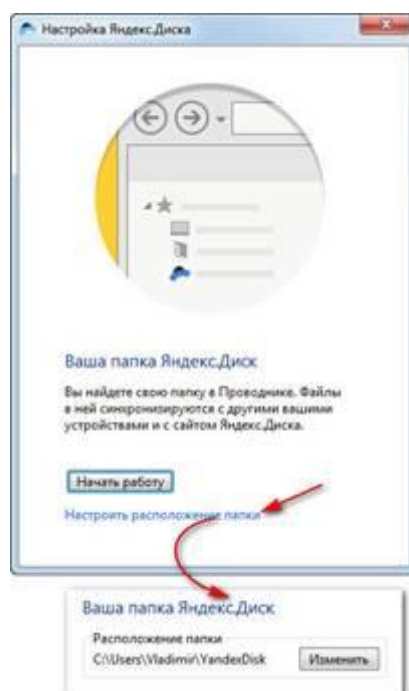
Настройка Яндекс.Диска

Ваша папка Яндекс.Диск

Вы найдете свою папку в Проводнике. Файлы в ней синхронизируются с другими вашими устройствами и с сайтом Яндекс.Диска.

Начать работу

Настроить расположение папки

Ваша папка Яндекс.Диск

Расположение папки

C:\Users\Vladimir\YandexDisk

Изменить